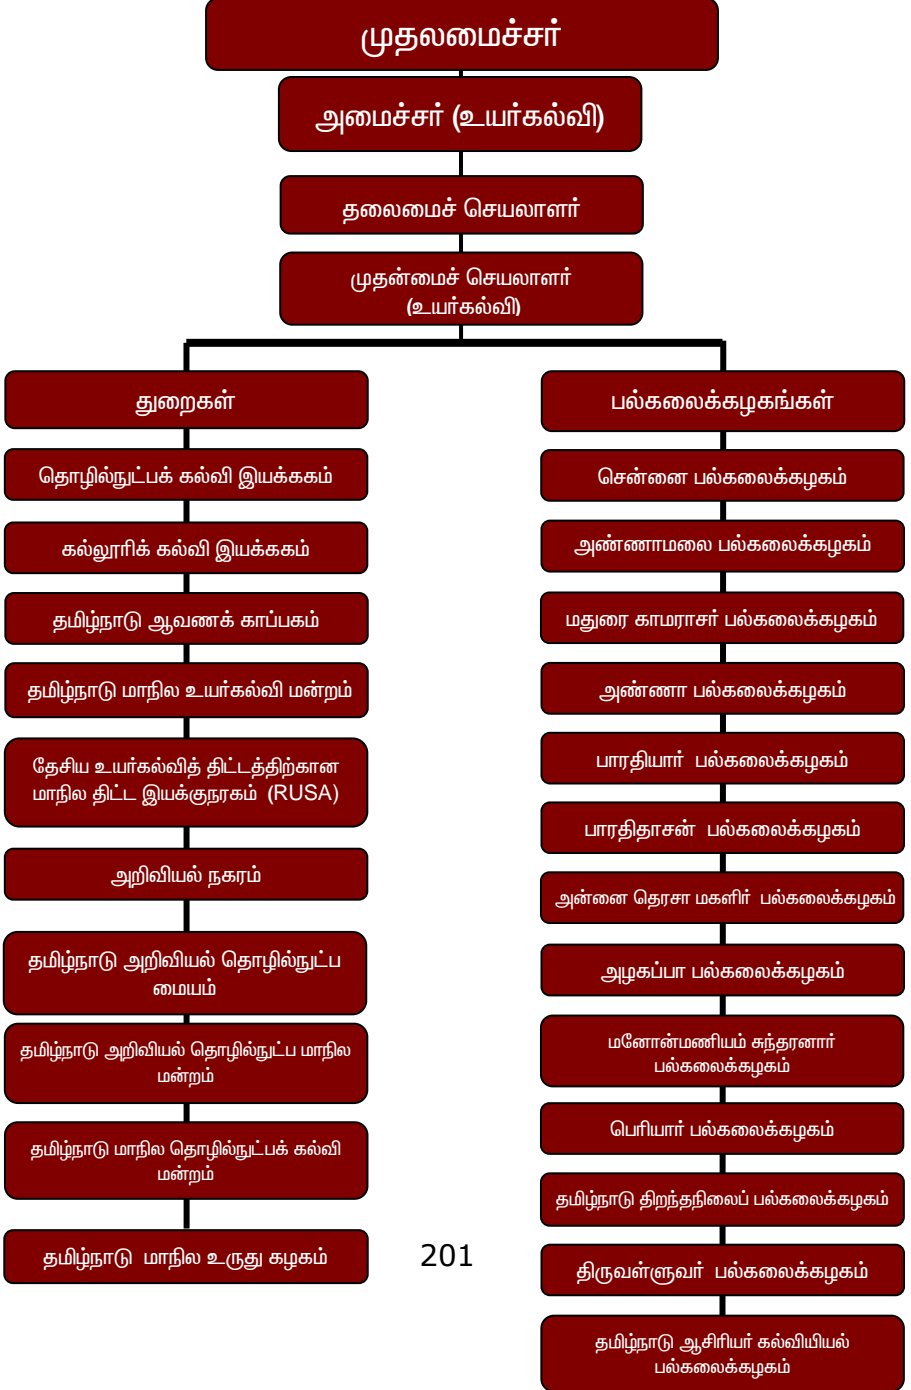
முதலமைச்சர்

அமைச்சர் (உயர்கல்வி)

தலைமைச் செயலாளர்

முதன்மைச் செயலாளர் (உயர்கல்வி)

துறைகள்

தொழில்நுட்பக் கல்வி இயக்ககம்

கல்லூரிக் கல்வி இயக்ககம்

தமிழ்நாடு ஆவணக் காப்பகம்

தமிழ்நாடு மாநில உயர்கல்வி மன்றம்

தேசிய உயர்கல்வித் திட்டத்திற்கான மாநில திட்ட இயக்குநரகம் (RUSA)

அறிவியல் நகரம்

தமிழ்நாடு அறிவியல் தொழில்நுட்ப மையம்

தமிழ்நாடு அறிவியல் தொழில்நுட்ப மாநில மன்றம்

தமிழ்நாடு மாநில தொழில்நுட்பக் கல்வி மன்றம்

தமிழ்நாடு மாநில உருது கழகம்

பல்கலைக்கழகங்கள்

சென்னை பல்கலைக்கழகம்

அண்ணாமலை பல்கலைக்கழகம்

மதுரை காமராசர் பல்கலைக்கழகம்

அண்ணா பல்கலைக்கழகம்

பாரதியார் பல்கலைக்கழகம்

பாரதிதாசன் பல்கலைக்கழகம்

அன்னை தெரசா மகளிர் பல்கலைக்கழகம்

அழகப்பா பல்கலைக்கழகம்

மனோன்மணியம் சுந்தரனார் பல்கலைக்கழகம்

பெரியார் பல்கலைக்கழகம்

தமிழ்நாடு திறந்தநிலைப் பல்கலைக்கழகம்

திருவள்ளுவர் பல்கலைக்கழகம்

தமிழ்நாடு ஆசிரியர் கல்வியியல் பல்கலைக்கழகம்

201